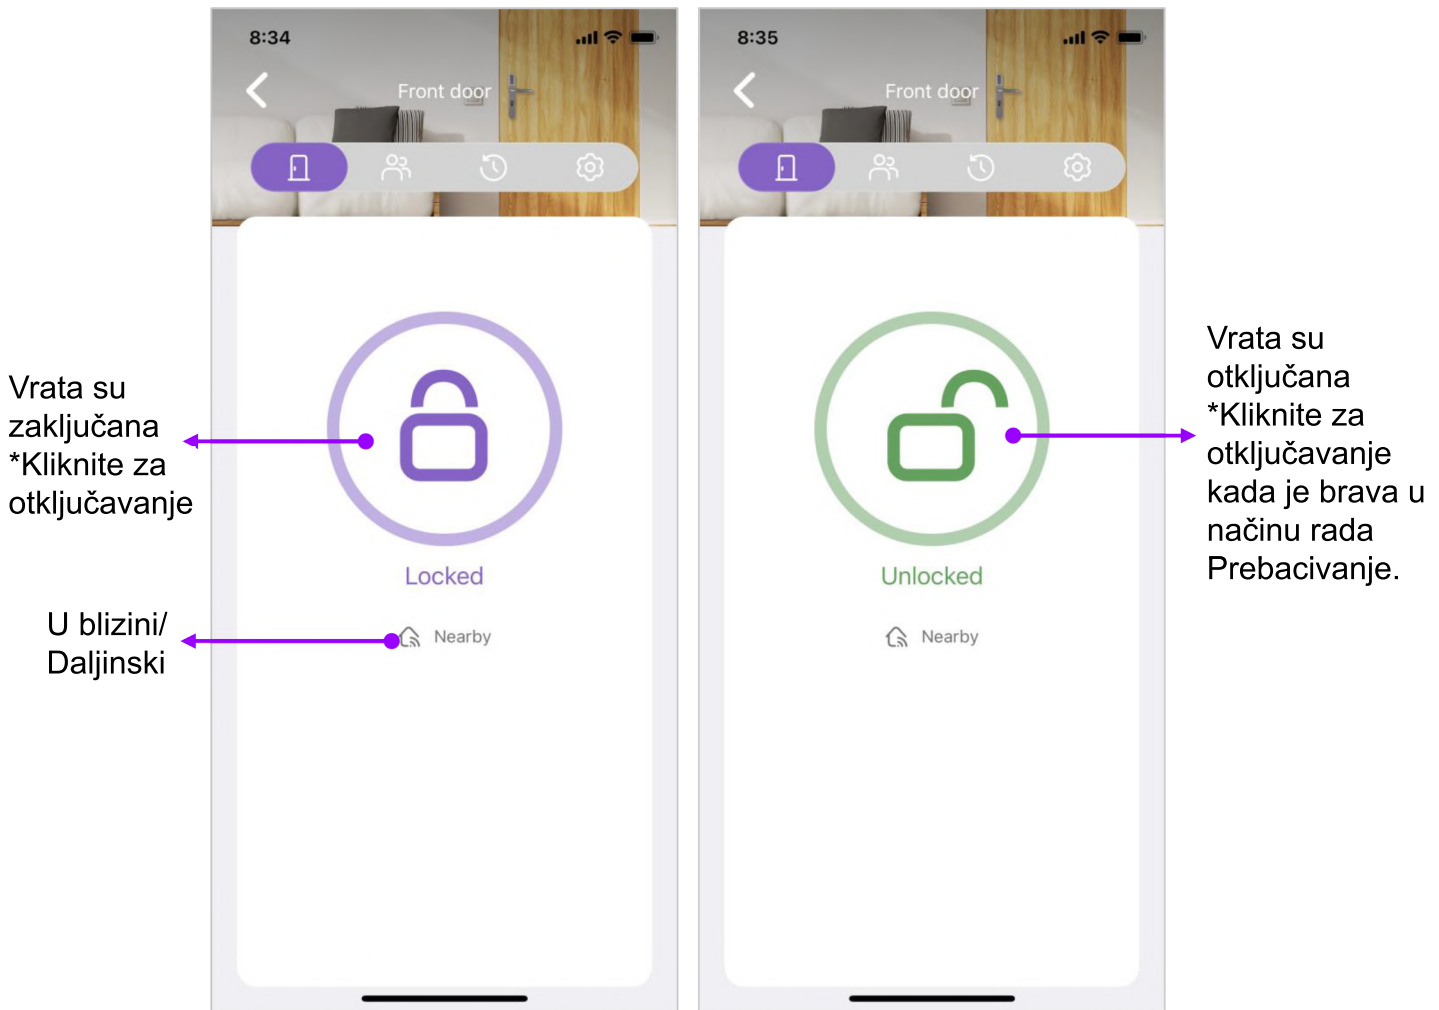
Vrata su zaključana
*Kliknite za otključavanje

U blizini/ Daljinski

8:34

Front door

Locked

Nearby

8:35

Front door

Unlocked

Nearby

Vrata su otključana
*Kliknite za otključavanje kada je brava u načinu rada Prebacivanje.